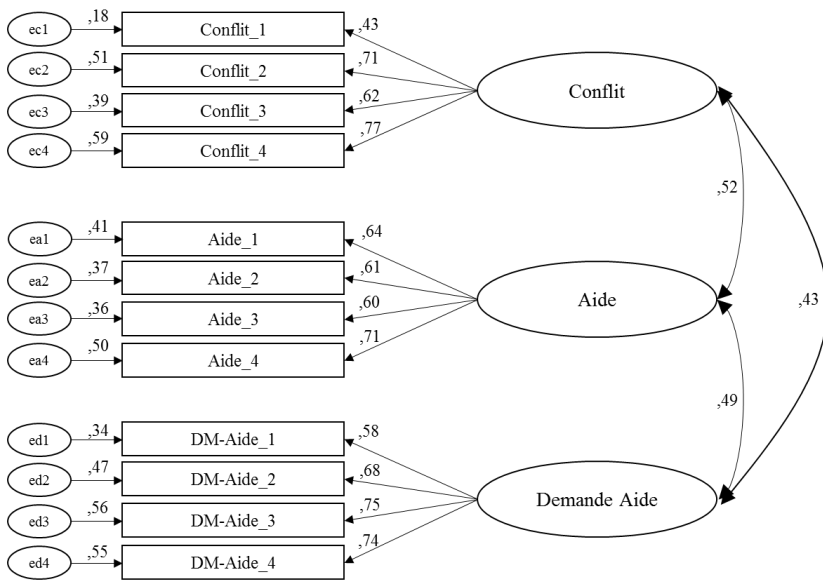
ec1 ,18 Conflit_1 ,43
ec2 ,51 Conflit_2 ,71
ec3 ,39 Conflit_3 ,62
ec4 ,59 Conflit_4 ,77
Conflit

,52

ea1 ,41 Aide_1 ,64
ea2 ,37 Aide_2 ,61
ea3 ,36 Aide_3 ,60
ea4 ,50 Aide_4 ,71
Aide

,43

,49

ed1 ,34 DM-Aide_1 ,58
ed2 ,47 DM-Aide_2 ,68
ed3 ,56 DM-Aide_3 ,75
ed4 ,55 DM-Aide_4 ,74
Demande Aide